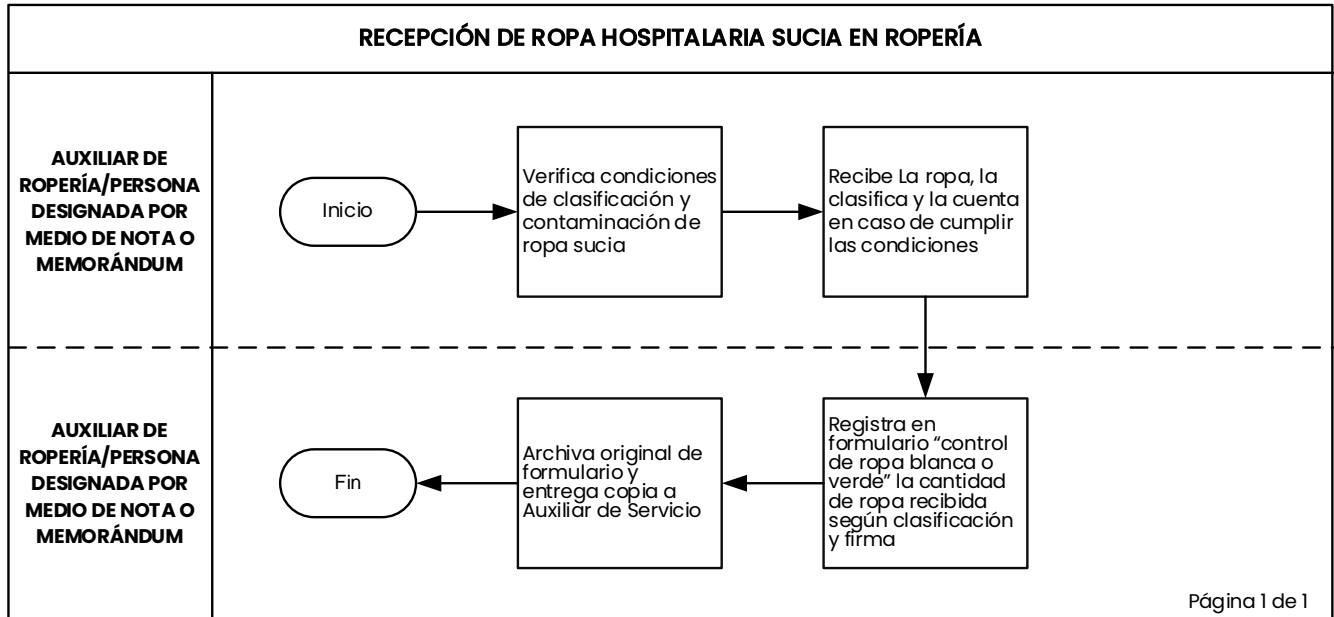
RECEPCIÓN DE ROPA HOSPITALARIA SUCIA EN ROPERÍA

AUXILIAR DE ROPERÍA/PERSONA DESIGNADA POR MEDIO DE NOTA O MEMORÁNDUM

Inicio

Verifica condiciones de clasificación y contaminación de ropa sucia

Recibe La ropa, la clasifica y la cuenta en caso de cumplir las condiciones

AUXILIAR DE ROPERÍA/PERSONA DESIGNADA POR MEDIO DE NOTA O MEMORÁNDUM

Registra en formulario "control de ropa blanca o verde" la cantidad de ropa recibida según clasificación y firma

Archiva original de formulario y entrega copia a Auxiliar de Servicio

Fin

Página 1 de 1